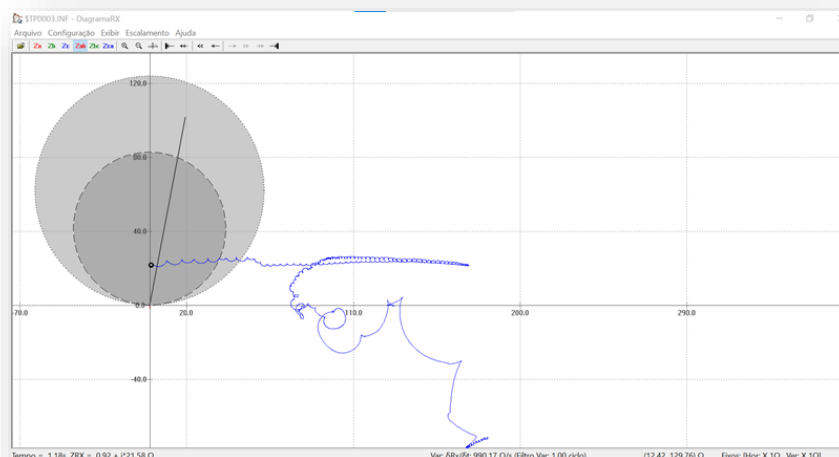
STP0003.INF - DiagramaRX

Arquivo Configuração Exibir Escalamento Ajuda

Za Zb Zc Zab Zbc Zca

120.0

80.0

40.0

0.0

-40.0

-70.0

20.0

110.0

200.0

290.0

Tempo = 1.18s ZBX = 0.92 + j21.58 Ω

Var. ΔRx/Δt: 990.17 Ω/s (Filtro Var.: 1.00 ciclo)

(12.42, 129.76) Ω

Eixos: [Hor: X 1Ω, Ver: X 1Ω]